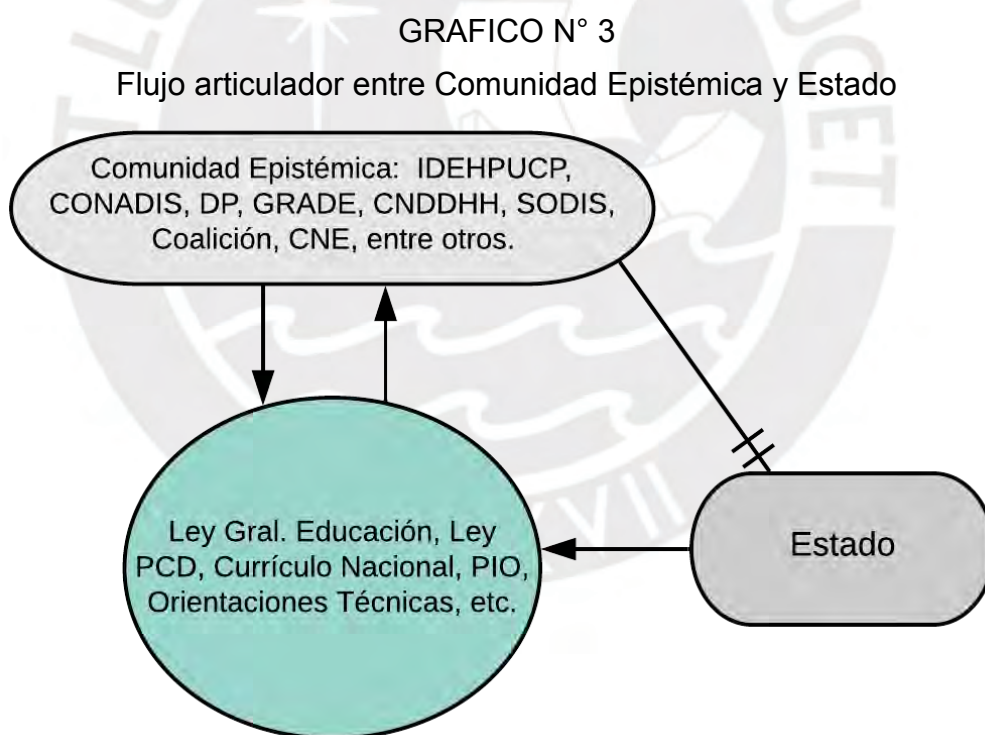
GRAFICO N° 3

Flujo articulador entre Comunidad Epistémica y Estado

Comunidad Epistémica: IDEHPUCP, CONADIS, DP, GRADE, CNDDHH, SODIS, Coalición, CNE, entre otros.

Ley Gral. Educación, Ley PCD, Currículo Nacional, PIO, Orientaciones Técnicas, etc.

Estado